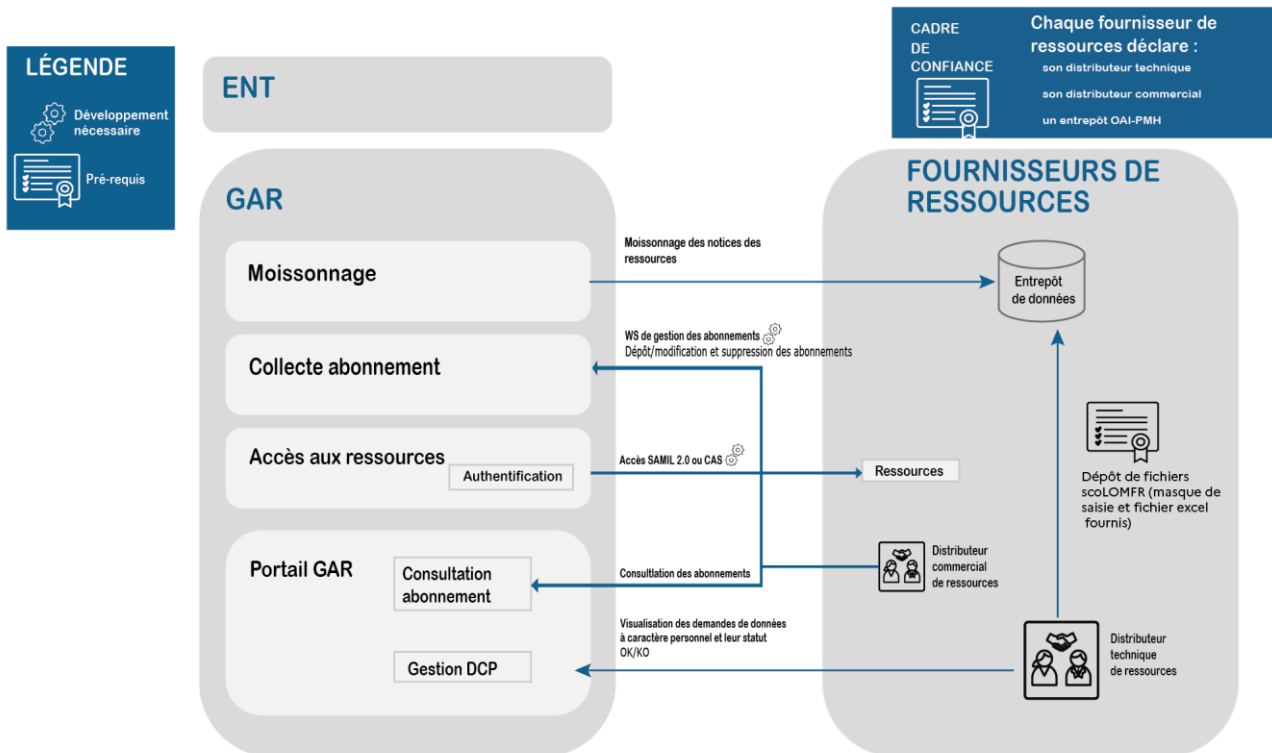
LÉGENDE

Développement nécessaire

Pré-requis

ENT

CADRE DE CONFIANCE

Chaque fournisseur de ressources déclare :
son distributeur technique
son distributeur commercial
un entrepôt OAI-PMH

GAR

FOURNISSEURS DE RESSOURCES

Moissonnage

Moissonnage des notices des ressources

Entrepôt de données

Collecte abonnement

WS de gestion des abonnements
Dépôt/modification et suppression des abonnements

Accès aux ressources

Authentification

Accès SAMIL 2.0 ou CAS

Ressources

Dépôt de fichiers scoLOMFR (masque de saisie et fichier excel fournis)

Portail GAR

Consultation abonnement

Consultlation des abonnements

Distributeur commercial de ressources

Visualisation des demandes de données à caractère personnel et leur statut OK/KO

Gestion DCP

Distributeur technique de ressources